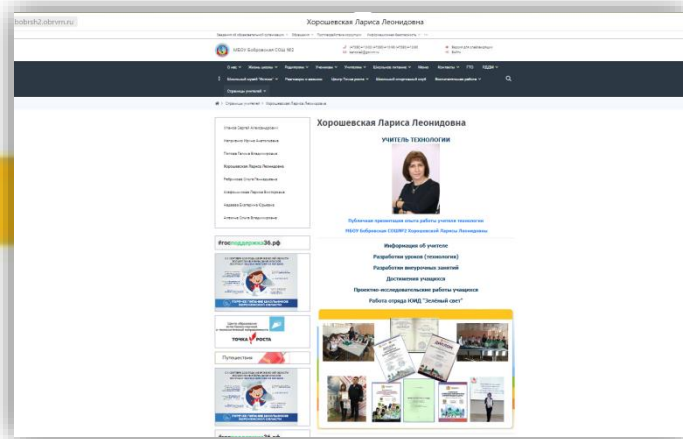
bobrsh2.obrvrn.ru

Хорошевская Лариса Леонидовна

МБОУ Бобровская СОШ №2

О нас Жизнь школы Родителям Ученикам Учителям Школьное питание Музей Контакты ГТО ЦЕДАН

Школьный проект "Полюсь" Маленькими в школьном Центр "Точка роста" Школьный спортивный клуб Воспитательная работа

Страницы учителей

Страницы учителей Хорошевская Лариса Леонидовна

Хорошевская Лариса Леонидовна

УЧИТЕЛЬ ТЕХНОЛОГИИ

Хорошевская Лариса Леонидовна

Публичная презентация опыта работы учителя технологии МБОУ Бобровская СОШ№2 Хорошевской Ларисы Леонидовны

Информация об учителе

Разработки уроков (технология)

Разработки внеурочных занятий

Достижения учащихся

Проектно-исследовательские работы учащихся

Работа отряда ЮИД "Зелёный свет"

#господдержка36.рф

ТОЧКА РОСТА

Путешествие

#господдержка36.рф